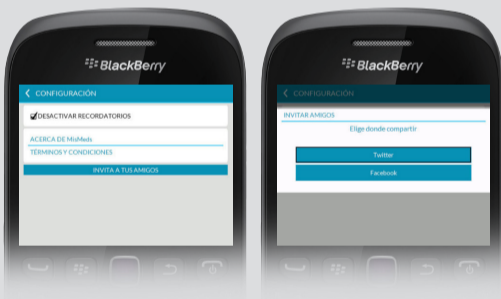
BlackBerry

CONFIGURACIÓN

DESACTIVAR RECORDATORIOS

ACERCA DE MisMeds

TÉRMINOS Y CONDICIONES

INVITA A TUS AMIGOS

BlackBerry

CONFIGURACIÓN

INVITAR AMIGOS

Elige donde compartir

Twitter

Facebook